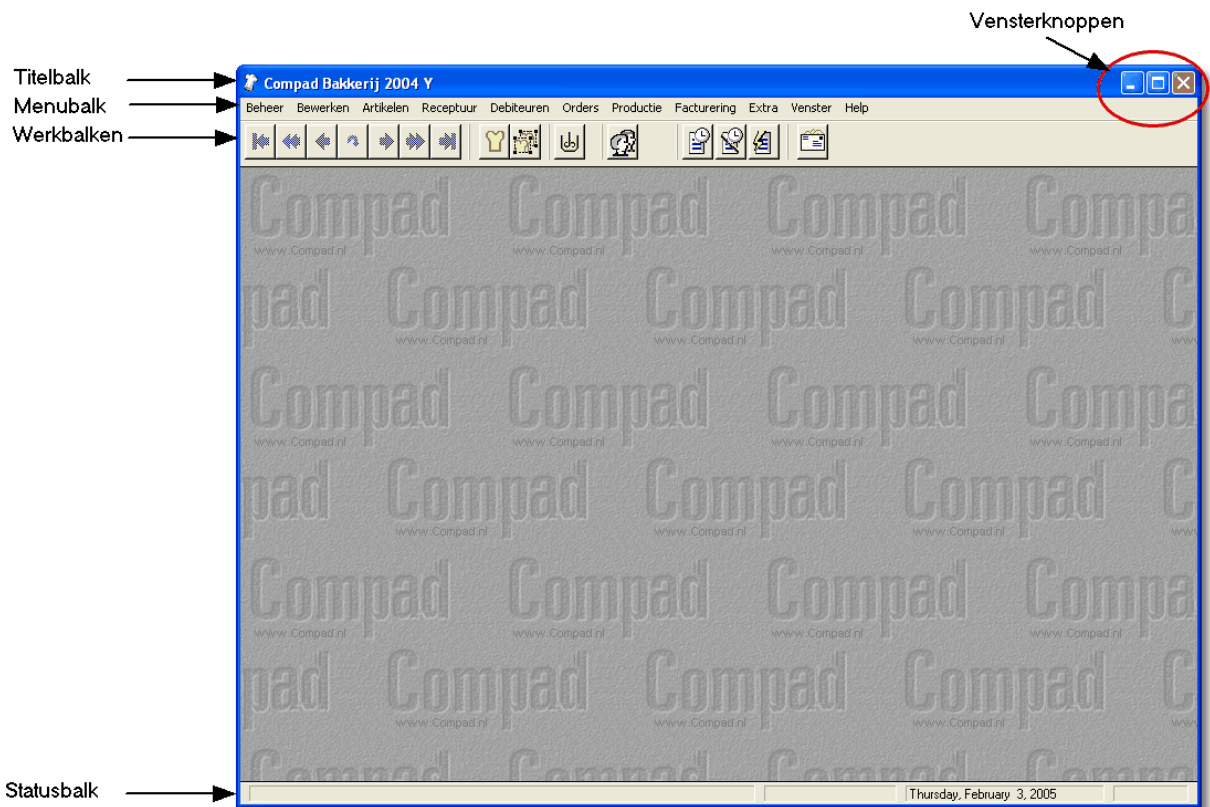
Vensterknoppen

Titelbalk

Menubalk

Werkbalken

Compad Bakkerij 2004 Y

Beheer Bewerken Artikelen Receptuur Debiteuren Orders Productie Facturering Extra Venster Help

Compad www.Compad.nl

Statusbalk

Thursday, February 3, 2005